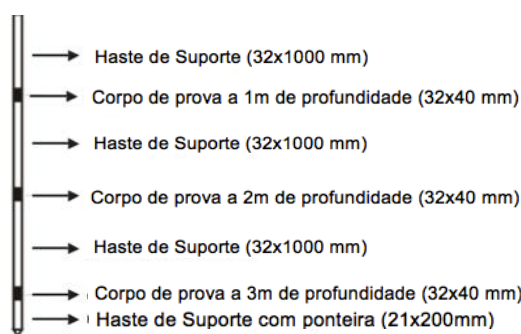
Haste de Suporte (32x1000 mm)
Corpo de prova a 1m de profundidade (32x40 mm)
Haste de Suporte (32x1000 mm)
Corpo de prova a 2m de profundidade (32x40 mm)
Haste de Suporte (32x1000 mm)
Corpo de prova a 3m de profundidade (32x40 mm)
Haste de Suporte com ponteira (21x200mm)